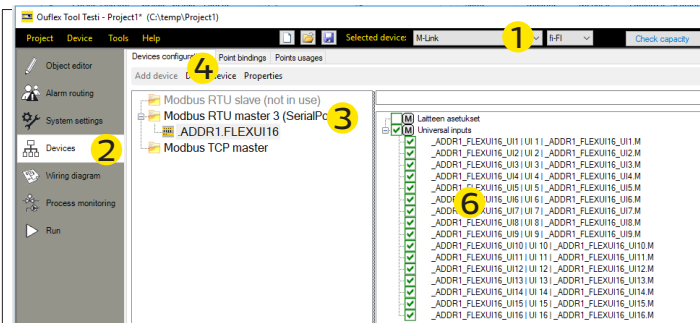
Ouflex Tool Testi - Project1* (C:\temp\Project1)

Project Device Tools Help

Selected device: M-Link
1
fi-FI
Check capacity

Object editor
Alarm routing
System settings
Devices
2
Wiring diagram
Process monitoring
Run

Devices configurat
4
Point bindings
Points usages

Add device
D
device
Properties

Modbus RTU slave (not in use)
Modbus RTU master 3 (SerialPo
3
_ADDR1.FLEXUI16
Modbus TCP master

M Laitteen asetukset
M Universal inputs
_ADDR1_FLEXUI16_UI1 | UI 1 | _ADDR1_FLEXUI16_UI1.M
_ADDR1_FLEXUI16_UI2 | UI 2 | _ADDR1_FLEXUI16_UI2.M
_ADDR1_FLEXUI16_UI3 | UI 3 | _ADDR1_FLEXUI16_UI3.M
_ADDR1_FLEXUI16_UI4 | UI 4 | _ADDR1_FLEXUI16_UI4.M
_ADDR1_FLEXUI16_UI5 | UI 5 | _ADDR1_FLEXUI16_UI5.M
_ADDR1_FLEXUI16_UI6 | UI 6 | _ADDR1_FLEXUI16_UI6.M
6
_ADDR1_FLEXUI16_UI7 | UI 7 | _ADDR1_FLEXUI16_UI7.M
_ADDR1_FLEXUI16_UI8 | UI 8 | _ADDR1_FLEXUI16_UI8.M
_ADDR1_FLEXUI16_UI9 | UI 9 | _ADDR1_FLEXUI16_UI9.M
_ADDR1_FLEXUI16_UI10 | UI 10 | _ADDR1_FLEXUI16_UI10.M
_ADDR1_FLEXUI16_UI11 | UI 11 | _ADDR1_FLEXUI16_UI11.M
_ADDR1_FLEXUI16_UI12 | UI 12 | _ADDR1_FLEXUI16_UI12.M
_ADDR1_FLEXUI16_UI13 | UI 13 | _ADDR1_FLEXUI16_UI13.M
_ADDR1_FLEXUI16_UI14 | UI 14 | _ADDR1_FLEXUI16_UI14.M
_ADDR1_FLEXUI16_UI15 | UI 15 | _ADDR1_FLEXUI16_UI15.M
_ADDR1_FLEXUI16_UI16 | UI 16 | _ADDR1_FLEXUI16_UI16.M